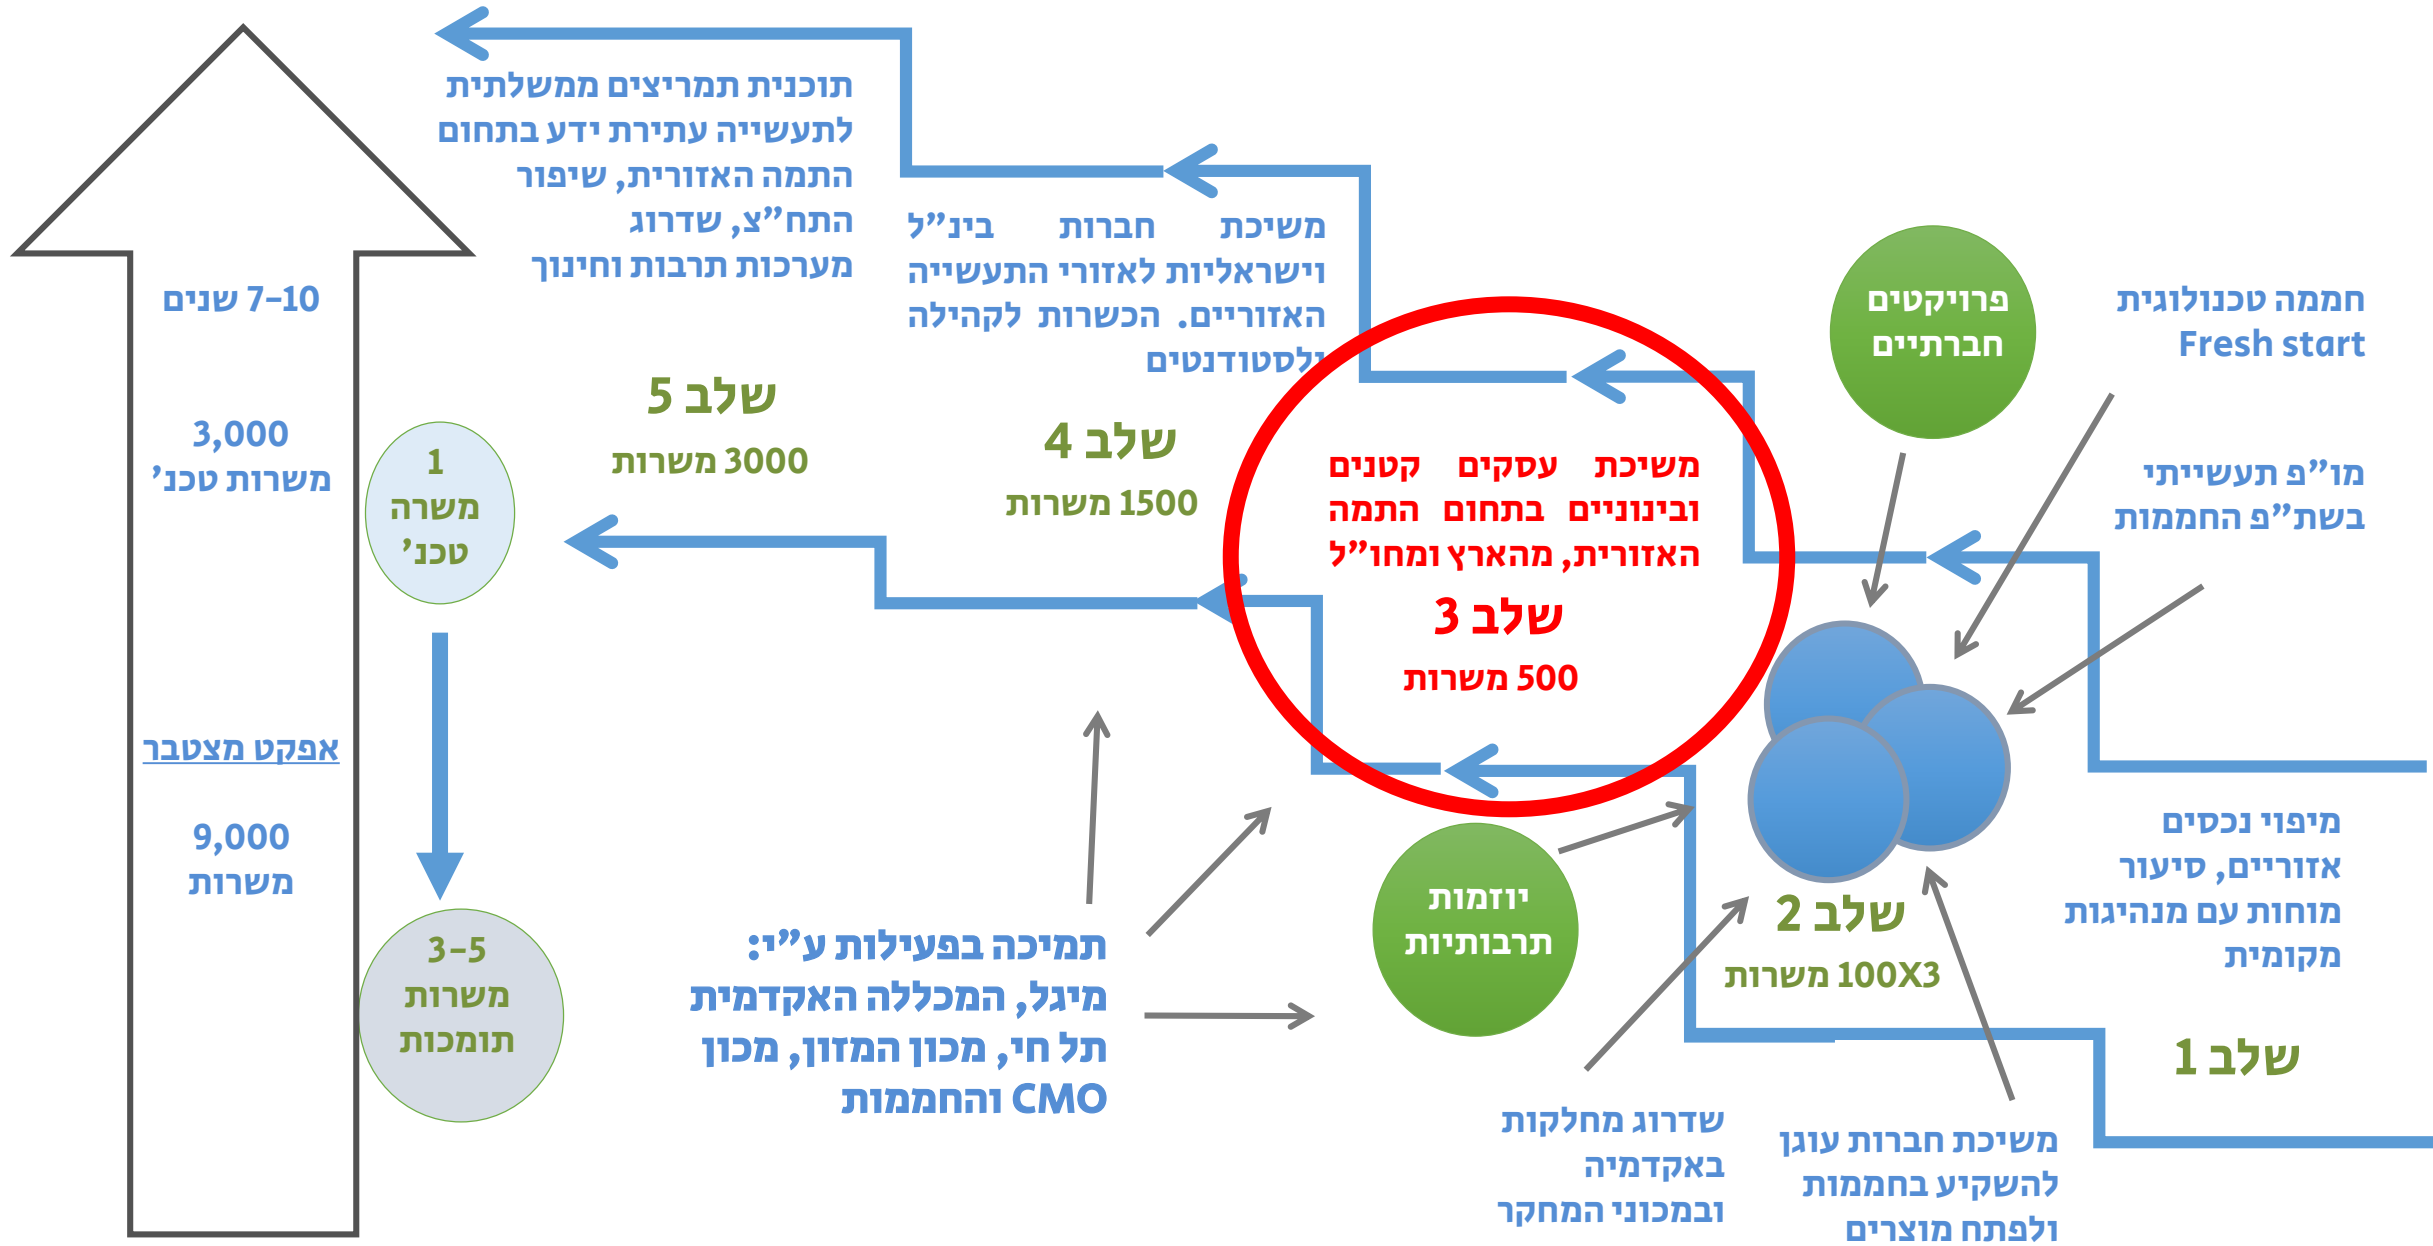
חממה טכנולוגית Fresh start

פרויקטים חברתיים

מו"פ תעשייתי בשת"פ החממות

מיפוי נכסים אזוריים, סיעור מוחות עם מנהיגות מקומית

שלב 1

משיכת חברות עוגן להשקיע בחממות ולפתח מוצרים

שדרוג מחלקות באקדמיה ובמכוני המחקר

יוזמות תרבותיות

שלב 2
100X3 משרות

משיכת עסקים קטנים ובינוניים בתחום התמה האזורית, מהארץ ומחו"ל
שלב 3
500 משרות

משיכת חברות בינ"ל וישראליות לאזורי התעשייה האזוריים. הכשרות לקהילה ולסטודנטים

שלב 4
1500 משרות

תוכנית תמריצים ממשלתית לתעשייה עתירת ידע בתחום התמה האזורית, שיפור התח"צ, שדרוג מערכות תרבות וחינוך

שלב 5
3000 משרות

תמיכה בפעילות ע"י: מיגל, המכללה האקדמית תל חי, מכון המזון, מכון CMO והחממות

1 משרה טכנ'

3-5 משרות תומכות

7-10 שנים

3,000 משרות טכנ'

אפקט מצטבר

9,000 משרות